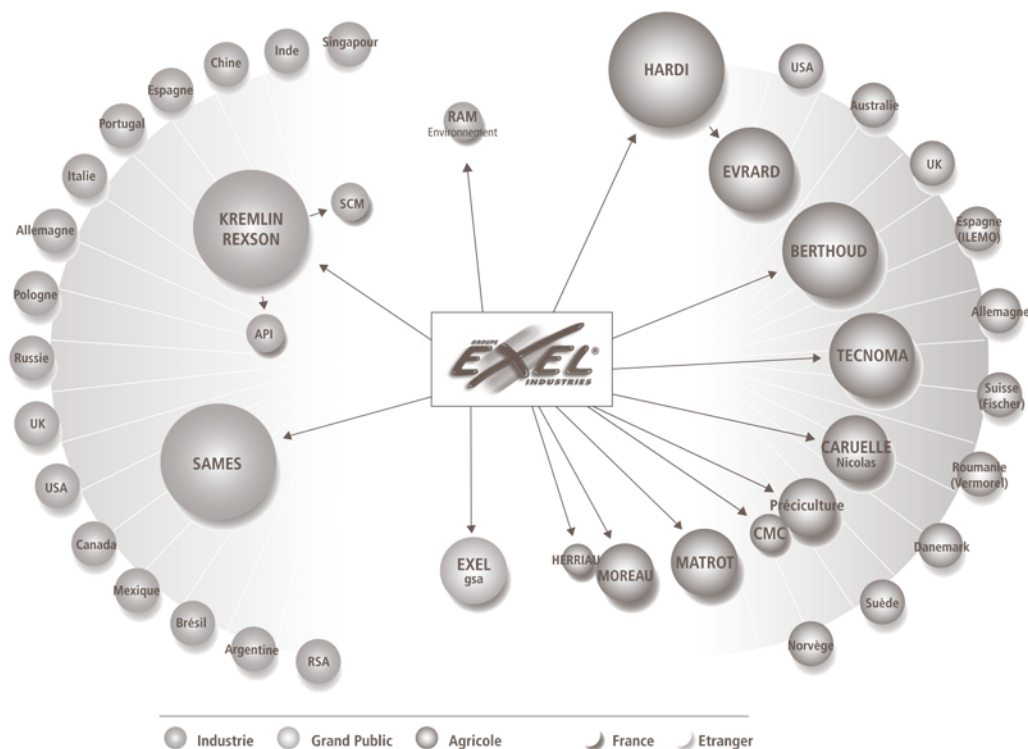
Singapour
Inde
Chine
Espagne
Portugal
Italie
Allemagne
Pologne
Russie
UK
USA
Canada
Mexique
Brésil
Argentine
RSA

KREMLIN REXSON
SCM
API
SAMES

RAM
Environnement

GROUPE EXEL® INDUSTRIES

EXEL gsa
HERRIAU
MOREAU
MATROT

HARDI
EVRARD
BERTHOUD
TECNOMA
CARUELLE
Nicolas
Préciculture
CMC

USA
Australie
UK
Espagne (ILEMO)
Allemagne
Suisse (Fischer)
Roumanie (Vermorel)
Danemark
Suède
Norvège

Industrie
Grand Public
Agricole
France
Etranger